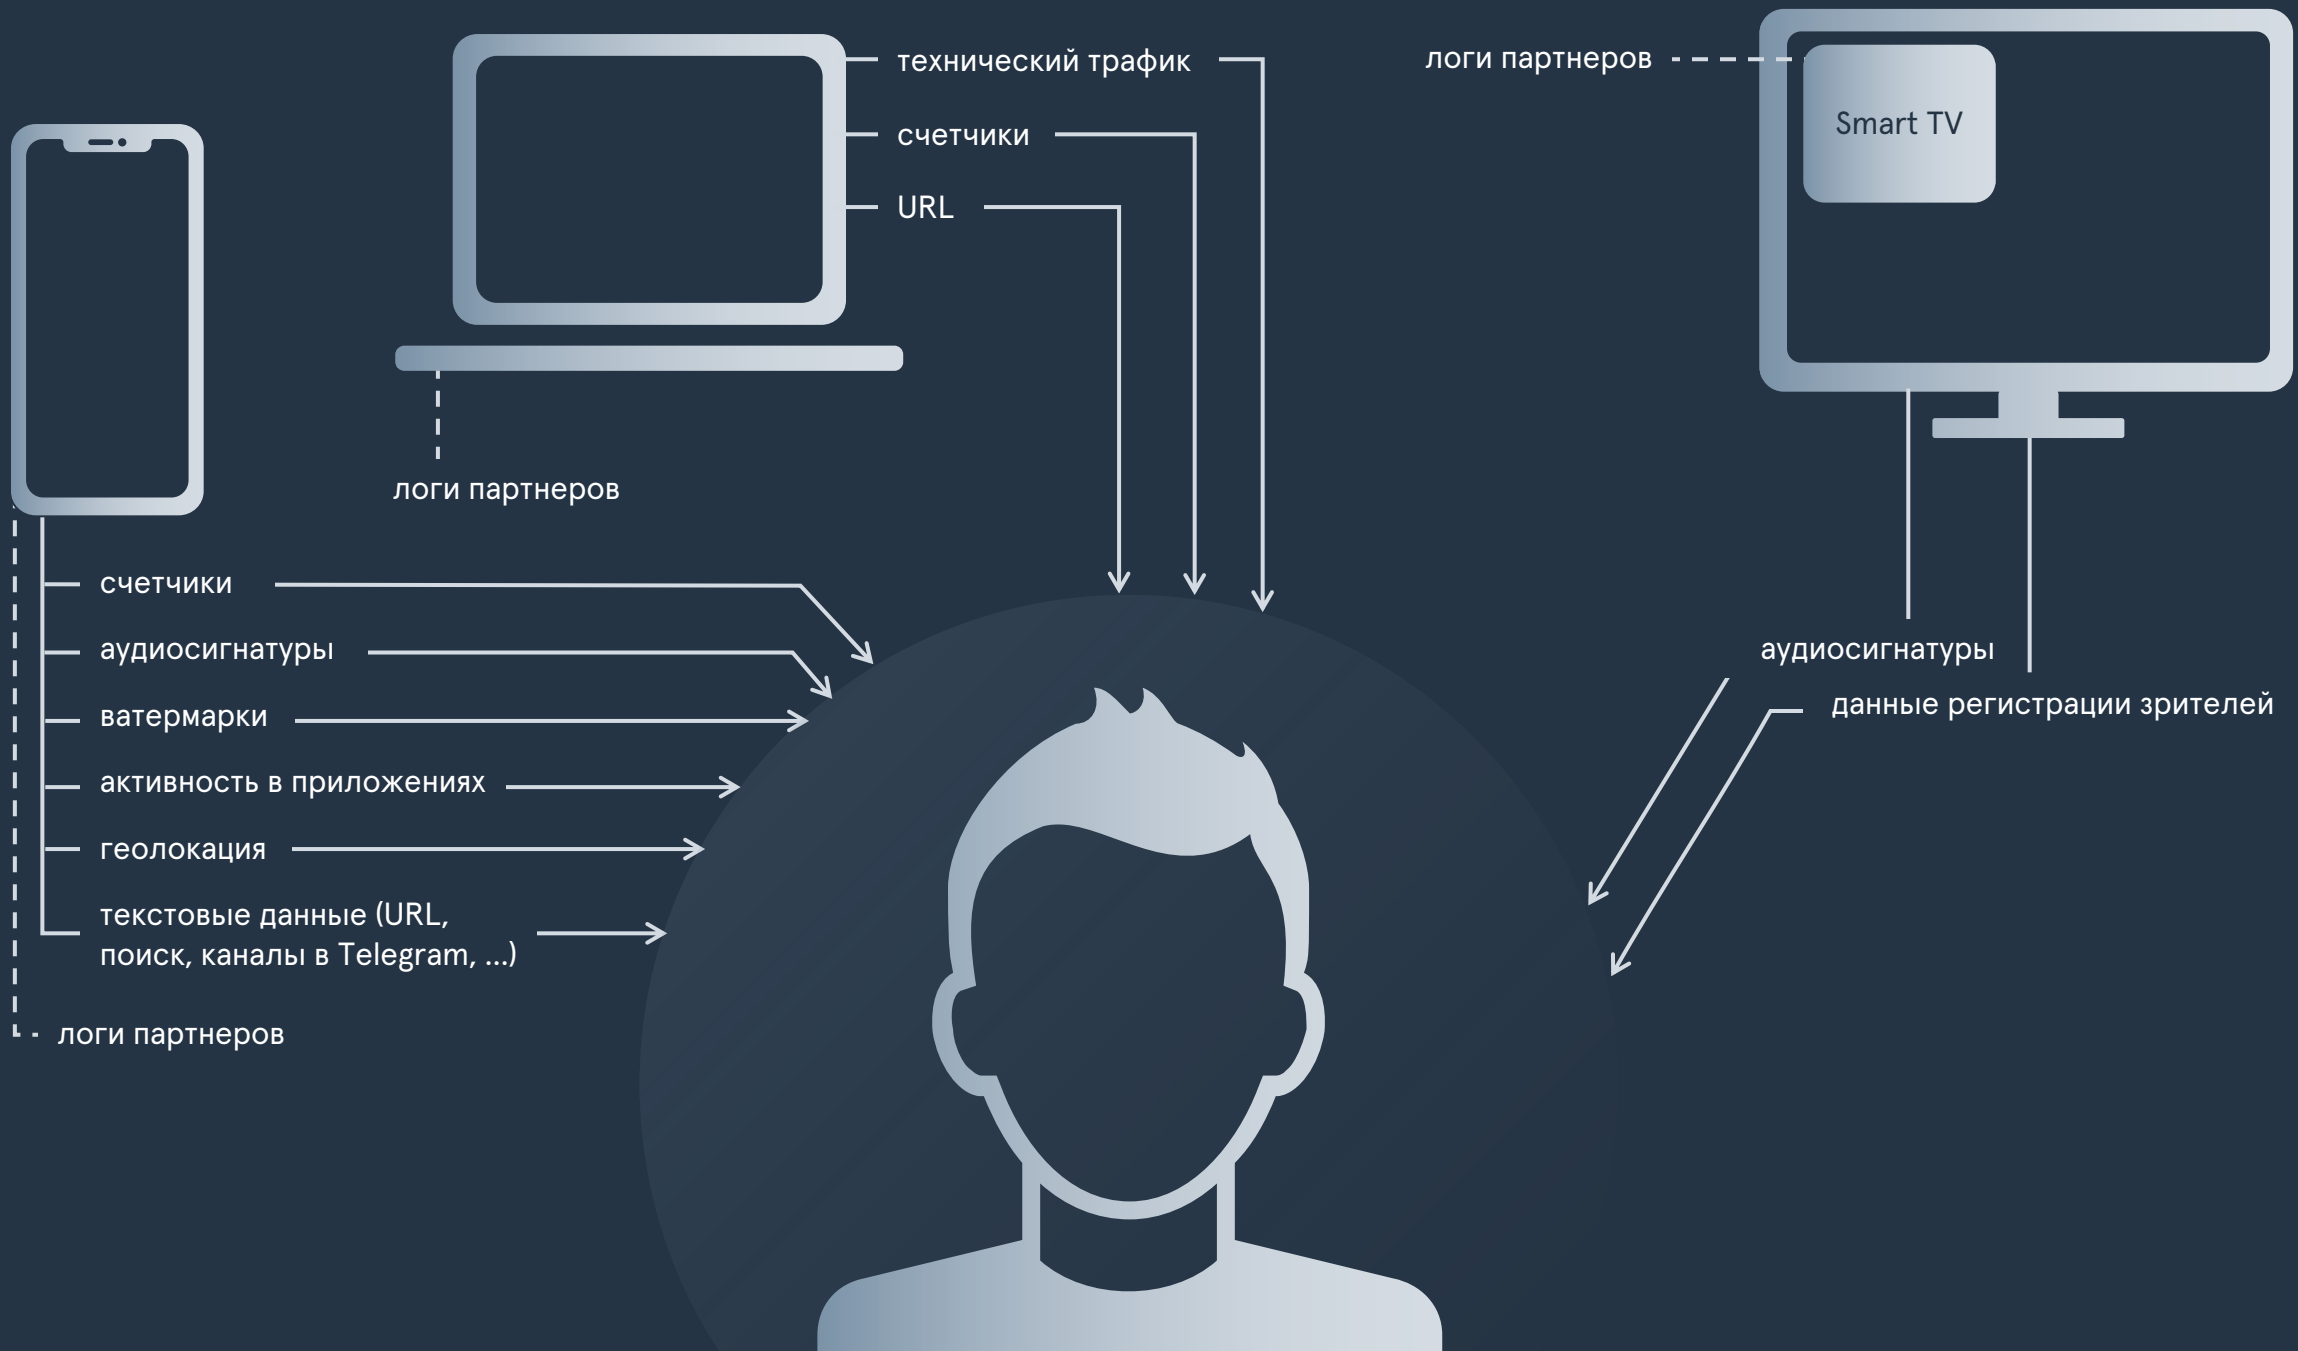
технический трафик

счетчики

URL

логи партнеров

логи партнеров

Smart TV

счетчики

аудиосигнатуры

ватермарки

активность в приложениях

геолокация

текстовые данные (URL, поиск, каналы в Telegram, ...)

логи партнеров

аудиосигнатуры

данные регистрации зрителей